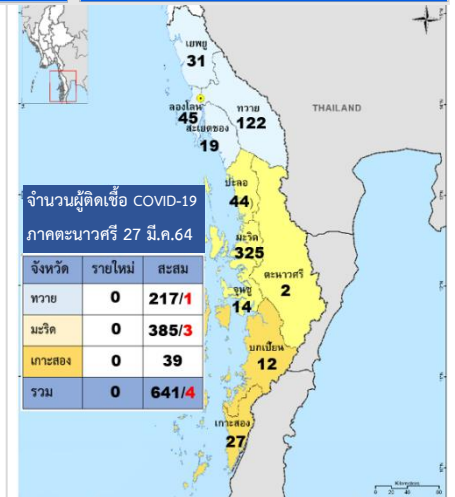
เยพยู
31
ลองโลน
45
ทวาย
122
สะเยตของ
19
THAILAND
ปะลอ
44
มะริด
325
ตะนาวศรี
2
จุพญ
14
บกเปี้ยน
12
เกาะสอง
27

จำนวนผู้ติดเชื้อ COVID-19
ภาคตะนาวศรี 27 มี.ค.64

| จังหวัด | รายใหม่ | สะสม |
|---|---|---|
| ทวาย | 0 | 217/1 |
| มะริด | 0 | 385/3 |
| เกาะสอง | 0 | 39 |
| รวม | 0 | 641/4 |

Kilometers
0 20 40 80